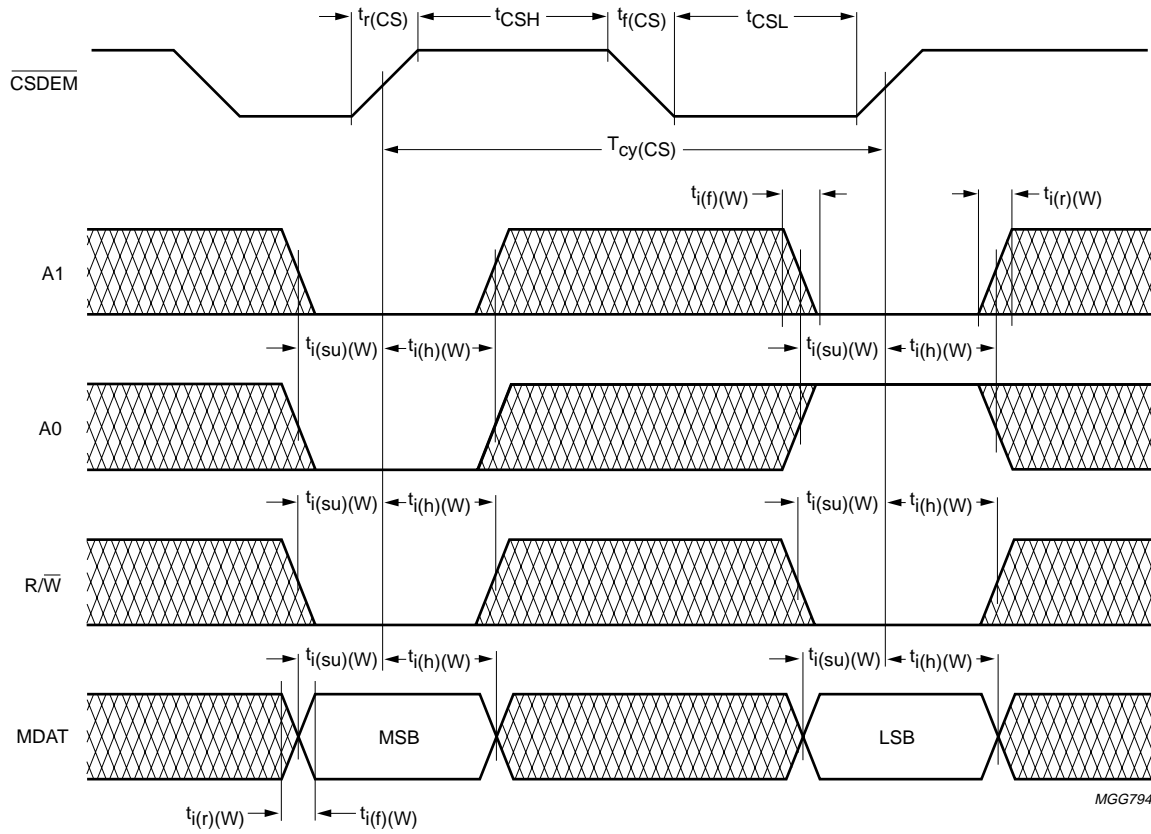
$t_{r(CS)}$ $t_{CSH}$ $t_{f(CS)}$ $t_{CSL}$

$\overline{CSDEM}$

$T_{cy(CS)}$

$t_{i(f)(W)}$ $t_{i(r)(W)}$

A1

$t_{i(su)(W)}$ $t_{i(h)(W)}$ $t_{i(su)(W)}$ $t_{i(h)(W)}$

A0

$t_{i(su)(W)}$ $t_{i(h)(W)}$ $t_{i(su)(W)}$ $t_{i(h)(W)}$

R/$\overline{W}$

$t_{i(su)(W)}$ $t_{i(h)(W)}$ $t_{i(su)(W)}$ $t_{i(h)(W)}$

MDAT MSB LSB

$t_{i(r)(W)}$ $t_{i(f)(W)}$

MGG794